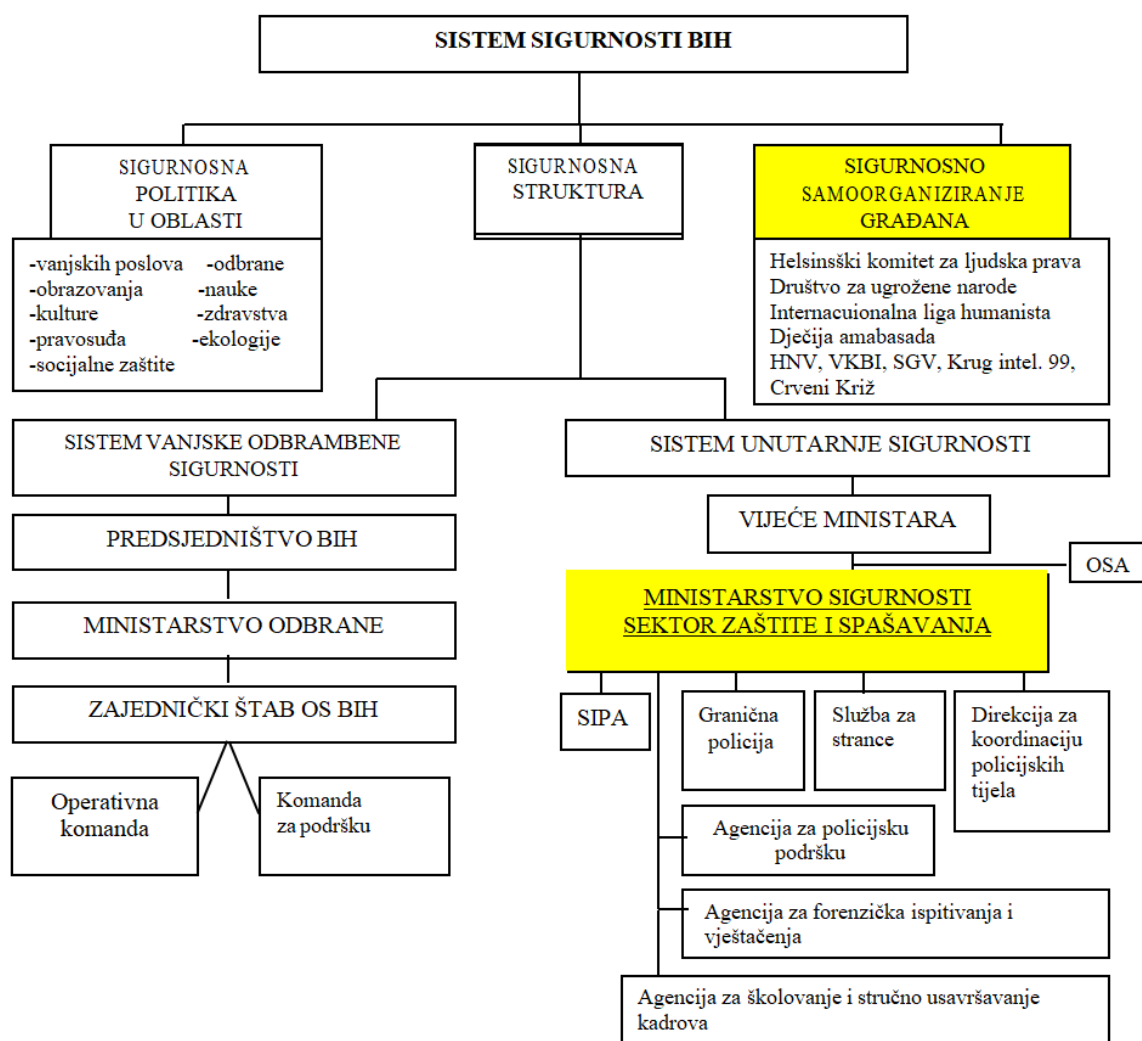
SISTEM SIGURNOSTI BIH

SIGURNOSNA POLITIKA U OBLASTI

-vanjskih poslova
-obrazovanja
-kulture
-pravosuđa
-socijalne zaštite

-odbrane
-nauke
-zdravstva
-ekologije

SIGURNOSNA STRUKTURA

SIGURNOSNO SAMOORGANIZIRANJE GRAĐANA

Helsinsški komitet za ljudska prava
Društvo za ugrožene narode
Internacuionalna liga humanista
Dječija amabasada
HNV, VKBI, SGV, Krug intel. 99, Crveni Križ

SISTEM VANJSKE ODBRAMBENE SIGURNOSTI

PREDSJEDNIŠTVO BIH

MINISTARSTVO ODBRANE

ZAJEDNIČKI ŠTAB OS BIH

Operativna komanda

Komanda za podršku

SISTEM UNUTARNJE SIGURNOSTI

VIJEĆE MINISTARA

OSA

MINISTARSTVO SIGURNOSTI
SEKTOR ZAŠTITE I SPAŠAVANJA

SIPA

Granična policija

Služba za strance

Direkcija za koordinaciju policijskih tijela

Agencija za policijsku podršku

Agencija za forenzička ispitivanja i vještačenja

Agencija za školovanje i stručno usavršavanje kadrova